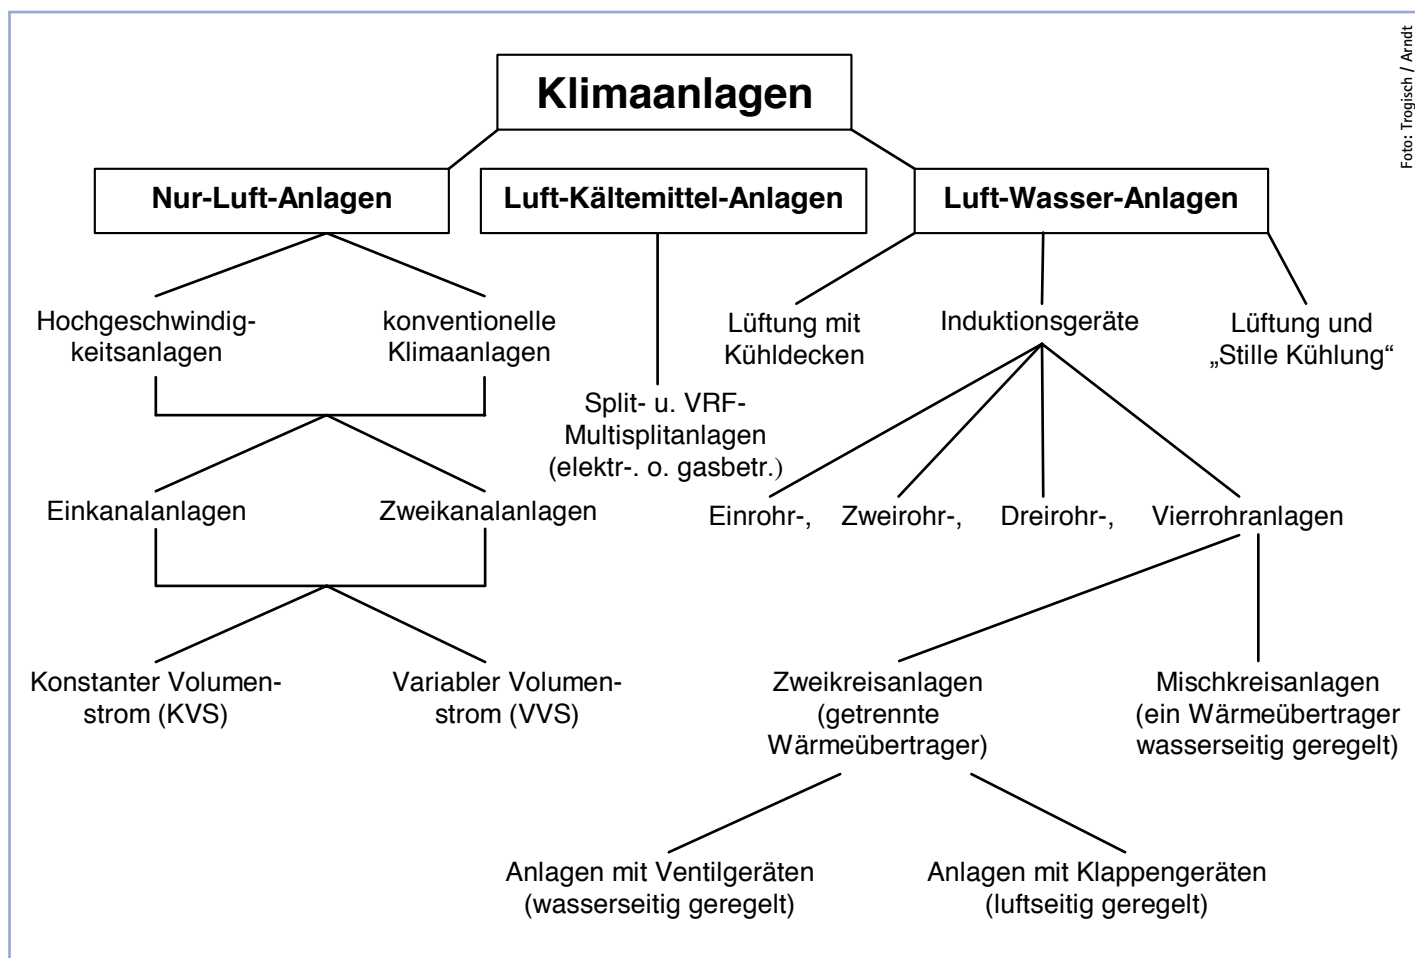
Foto: Trogisch / Arndt

Klimaanlagen

Nur-Luft-Anlagen

Luft-Kältemittel-Anlagen

Luft-Wasser-Anlagen

Hochgeschwindigkeitsanlagen

konventionelle Klimaanlagen

Split- u. VRF-Multisplitanlagen (elektr-. o. gasbetr.)

Lüftung mit Kühldecken

Induktionsgeräte

Lüftung und „Stille Kühlung"

Einkanalanlagen

Zweikanalanlagen

Einrohr-, Zweirohr-, Dreirohr-, Vierrohranlagen

Konstanter Volumenstrom (KVS)

Variabler Volumenstrom (VVS)

Zweikreisanlagen (getrennte Wärmeübertrager)

Mischkreisanlagen (ein Wärmeübertrager wasserseitig geregelt)

Anlagen mit Ventilgeräten (wasserseitig geregelt)

Anlagen mit Klappengeräten (luftseitig geregelt)